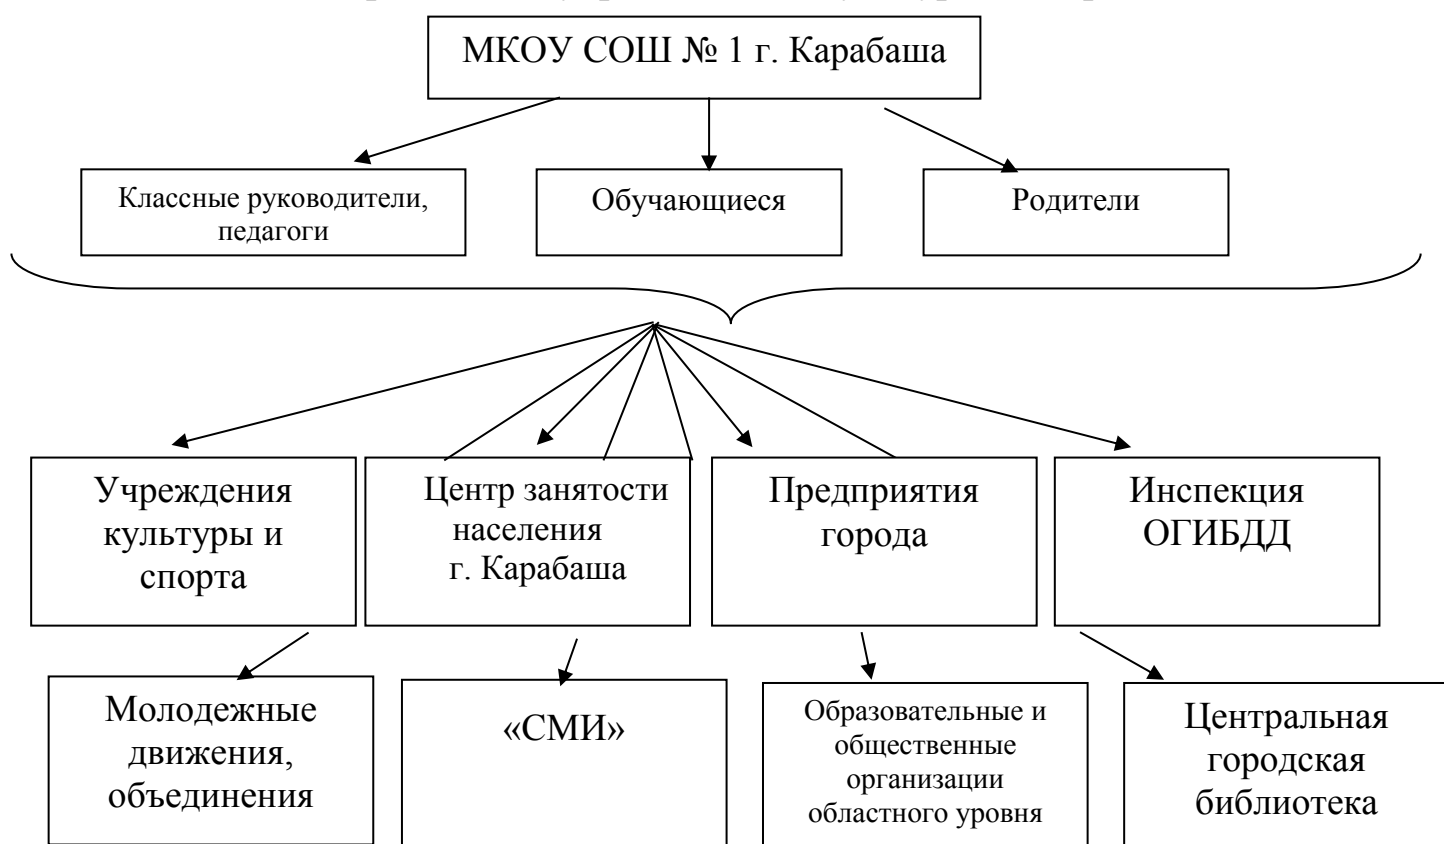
МКОУ СОШ № 1 г. Карабаша

Классные руководители, педагоги

Обучающиеся

Родители

Учреждения культуры и спорта

Центр занятости населения г. Карабаша

Предприятия города

Инспекция ОГИБДД

Молодежные движения, объединения

«СМИ»

Образовательные и общественные организации областного уровня

Центральная городская библиотека